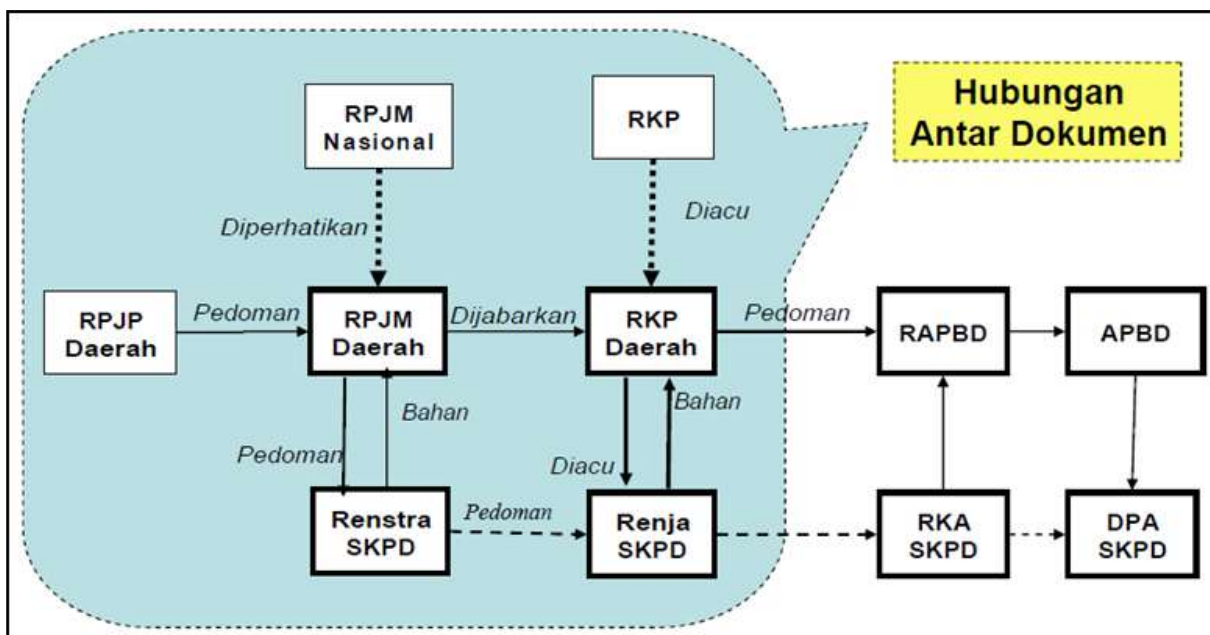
Hubungan Antar Dokumen

RPJM Nasional

RKP

Diperhatikan

Diacu

RPJP Daerah

Pedoman

RPJM Daerah

Dijabarkan

RKP Daerah

Pedoman

RAPBD

APBD

Bahan

Bahan

Pedoman

Diacu

Renstra SKPD

Pedoman

Renja SKPD

RKA SKPD

DPA SKPD